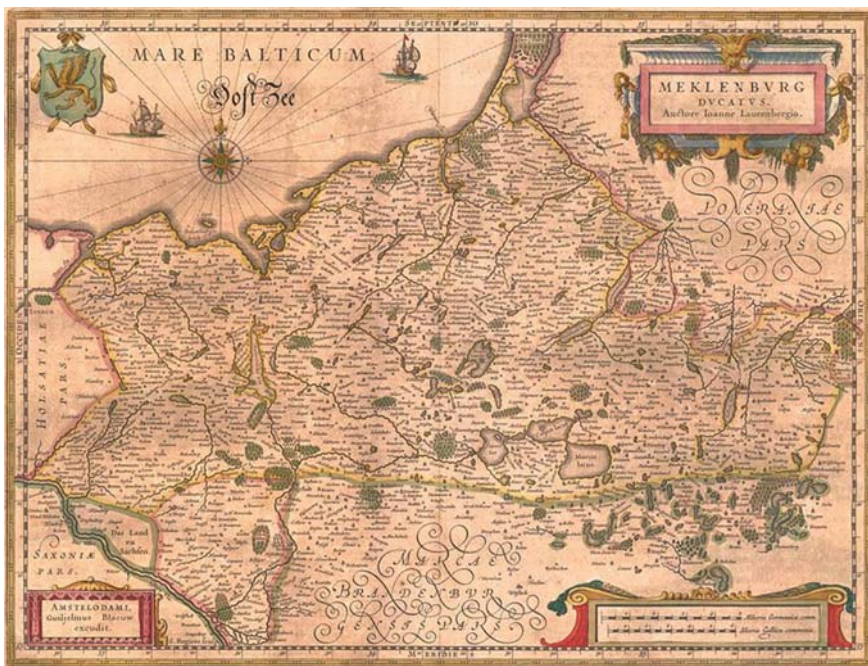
SEPTENTRIO

MARE BALTICUM

Oost Zee

MEKLENBURG
DUCATUS.
Auctore Ioanne Laurenbergio.

POMERANIAE
PARS

HOLSATIAE PARS

OCCIDENS

ORIENS

Das Land zu Sachsen

SAXONIAE PARS

MARCHIAE
BRANDENBURGENSIS PARS

Mueritz lacus

AMSTELODAMI,
Guiljelmus Blaeuw
excudit.

Milliaria Germanica communia
Milliaria Gallica communia

MERIDIES